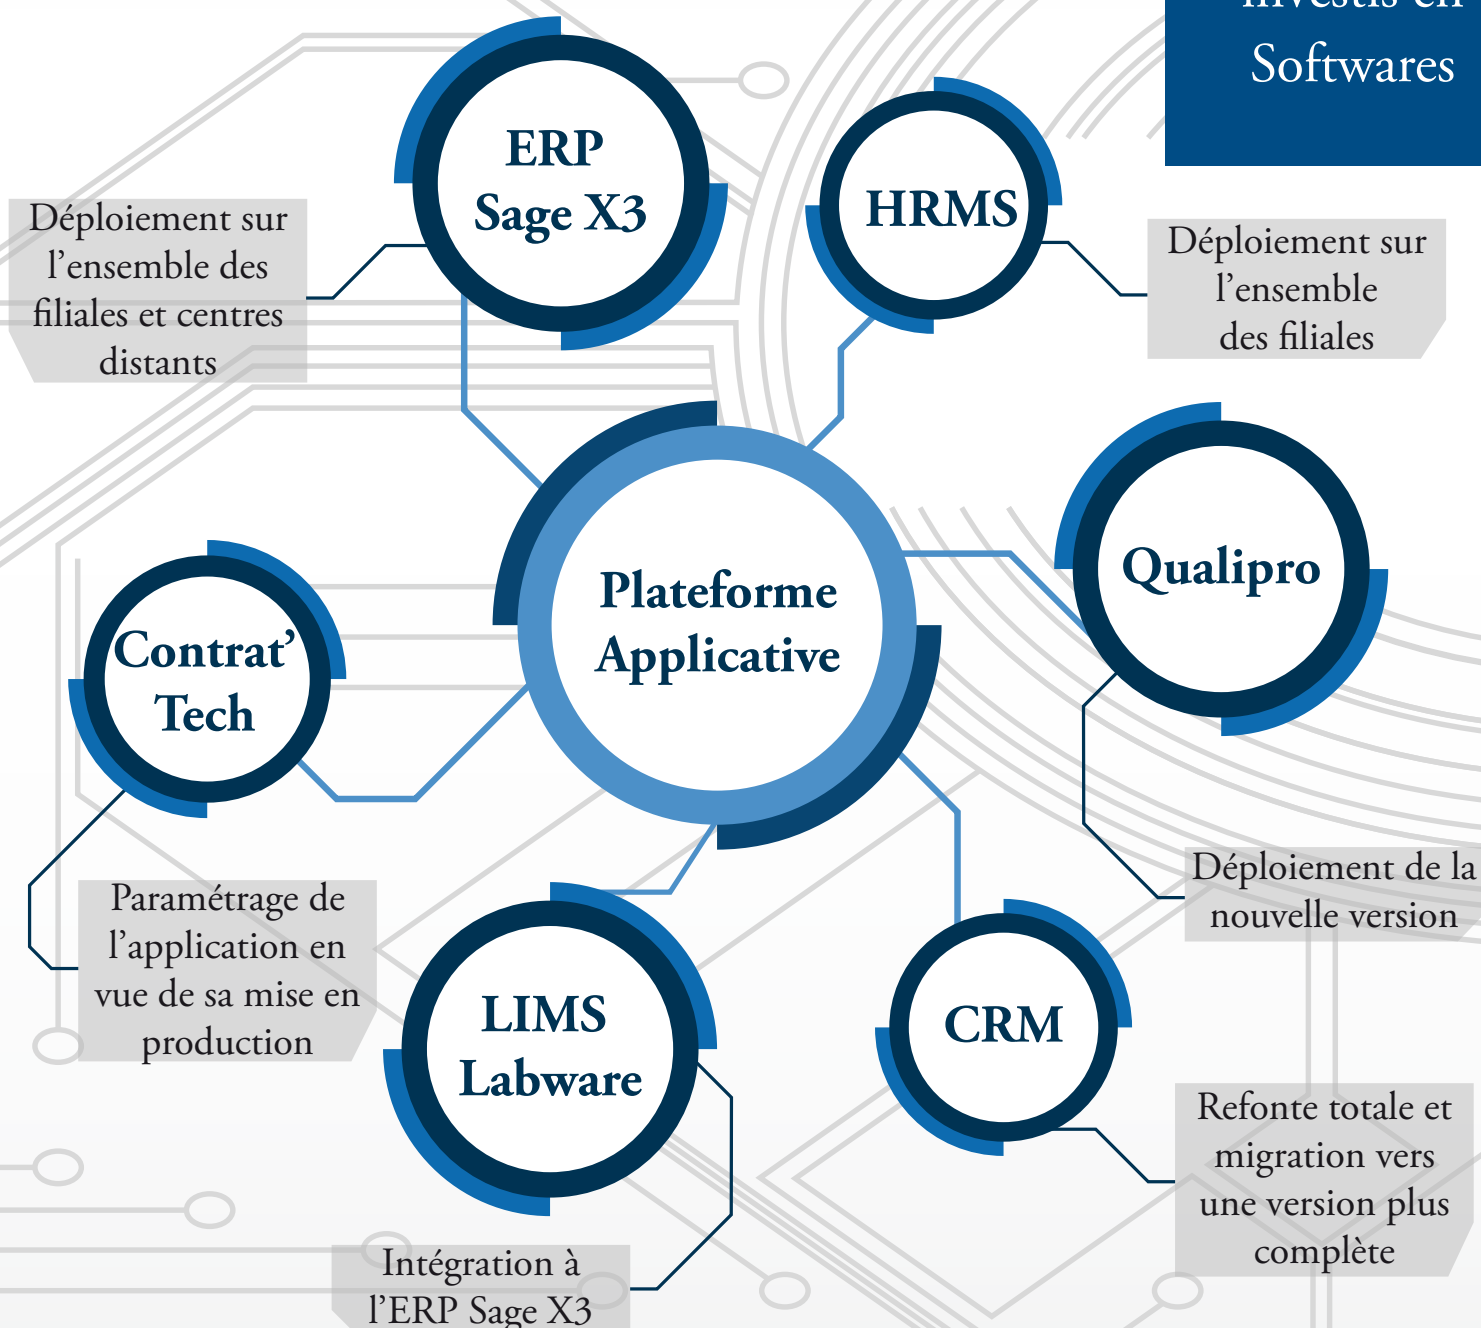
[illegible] Softwares

ERP Sage X3

Déploiement sur l'ensemble des filiales et centres distants

HRMS

Déploiement sur l'ensemble des filiales

Plateforme Applicative

Qualipro

Contrat' Tech

Déploiement de la nouvelle version

Paramétrage de l'application en vue de sa mise en production

LIMS Labware

CRM

Refonte totale et migration vers une version plus complète

Intégration à l'ERP Sage X3